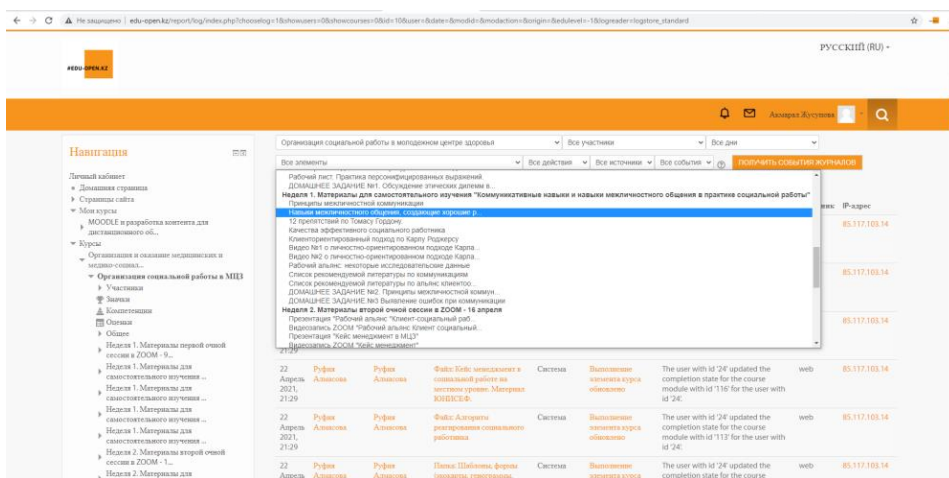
Не защищено | edu-open.kz/report/log/index.php?chooselog=1&showusers=0&showcourses=0&id=10&user=&date=&modid=&modaction=&origin=&edulevel=-1&logreader=logstore_standard

#EDU-OPEN.KZ

РУССКИЙ (RU)

Акмарал Жусупова

Навигация

Личный кабинет
Домашняя страница
Страницы сайта
Мои курсы
MOODLE и разработка контента для дистанционного об...
Курсы
Организация и оказание медицинских и медико-социал...
Организация социальной работы в МЦЗ
Участники
Значки
Компетенции
Оценки
Общее
Неделя 1. Материалы первой очной сессии в ZOOM - 9...
Неделя 1. Материалы для самостоятельного изучения ...
Неделя 1. Материалы для самостоятельного изучения ...
Неделя 1. Материалы для самостоятельного изучения ...
Неделя 1. Материалы для самостоятельного изучения ...
Неделя 2. Материалы второй очной сессии в ZOOM - 1...
Неделя 2. Материалы для

Организация социальной работы в молодежном центре здоровья | Все участники | Все дни
Все элементы | Все действия | Все источники | Все события | ПОЛУЧИТЬ СОБЫТИЯ ЖУРНАЛОВ

Рабочий лист. Практика персонифицированных выражений.
ДОМАШНЕЕ ЗАДАНИЕ №1. Обсуждение этических дилемм в...
Неделя 1. Материалы для самостоятельного изучения "Коммуникативные навыки и навыки межличностного общения в практике социальной работы"
Принципы межличностной коммуникации
Навыки межличностного общения, создающие хорошие р...
12 препятствий по Томасу Гордону.
Качества эффективного социального работника
Клиентоориентированный подход по Карлу Роджерсу
Видео №1 о личностно-ориентированном подходе Карла...
Видео №2 о личностно-ориентированном подходе Карла...
Рабочий альянс: некоторые исследовательские данные
Список рекомендуемой литературы по коммуникациям
Список рекомендуемой литературы по навыкам клиентоо...
ДОМАШНЕЕ ЗАДАНИЕ №2. Принципы межличностной коммун...
ДОМАШНЕЕ ЗАДАНИЕ №3 Выявление ошибок при коммуникации
Неделя 2. Материалы второй очной сессии в ZOOM - 16 апреля
Презентация "Рабочий альянс "Клиент-социальный раб...
Видеозапись ZOOM "Рабочий альянс Клиент социальный...
Презентация "Кейс менеджмент в МЦЗ"
Видеозапись ZOOM "Кейс менеджмент"

IP-адрес
85.117.103.14
85.117.103.14
85.117.103.14

21:29

| 22 Апрель 2021, 21:29 | Руфия Алмасова | Руфия Алмасова | Файл: Кейс менеджмент в социальной работе на местном уровне. Материал ЮНИСЕФ. | Система | Выполнение элемента курса обновлено | The user with id '24' updated the completion state for the course module with id '116' for the user with id '24'. | web | 85.117.103.14 |
| 22 Апрель 2021, 21:29 | Руфия Алмасова | Руфия Алмасова | Файл: Алгоритм реагирования социального работника | Система | Выполнение элемента курса обновлено | The user with id '24' updated the completion state for the course module with id '113' for the user with id '24'. | web | 85.117.103.14 |
| 22 Апрель | Руфия Алмасова | Руфия Алмасова | Папка: Шаблоны, формы | Система | Выполнение элемента курса | The user with id '24' updated the completion state for the course | web | 85.117.103.14 |